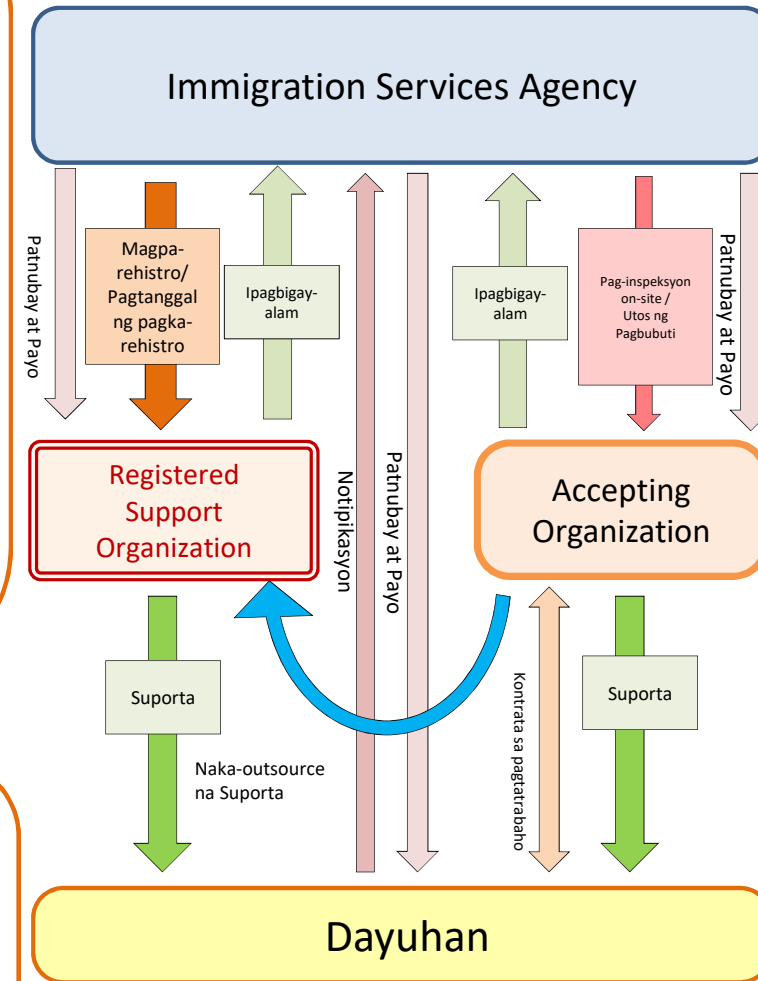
Immigration Services Agency

Patnubay at Payo

Magparehistro/ Pagtanggal ng pagkarehistro

Ipagbigay-alam

Notipikasyon

Patnubay at Payo

Ipagbigay-alam

Pag-inspeksyon on-site / Utos ng Pagbubuti

Patnubay at Payo

Registered Support Organization

Accepting Organization

Suporta

Naka-outsource na Suporta

Kontrata sa pagtatrabaho

Suporta

Dayuhan